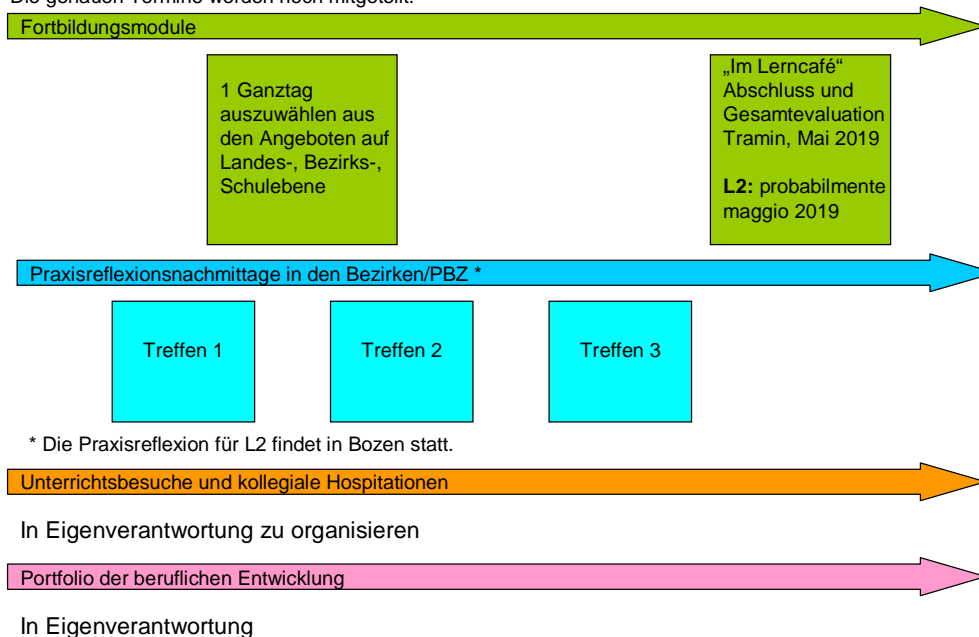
Die genauen Termine werden noch mitgeteilt.

Fortbildungsmodule

1 Ganztag auszuwählen aus den Angeboten auf Landes-, Bezirks-, Schulebene

„Im Lerncafé“ Abschluss und Gesamtevaluation Tramin, Mai 2019

**L2:** probabilmente maggio 2019

Praxisreflexionsnachmittage in den Bezirken/PBZ *

Treffen 1

Treffen 2

Treffen 3

* Die Praxisreflexion für L2 findet in Bozen statt.

Unterrichtsbesuche und kollegiale Hospitationen

In Eigenverantwortung zu organisieren

Portfolio der beruflichen Entwicklung

In Eigenverantwortung